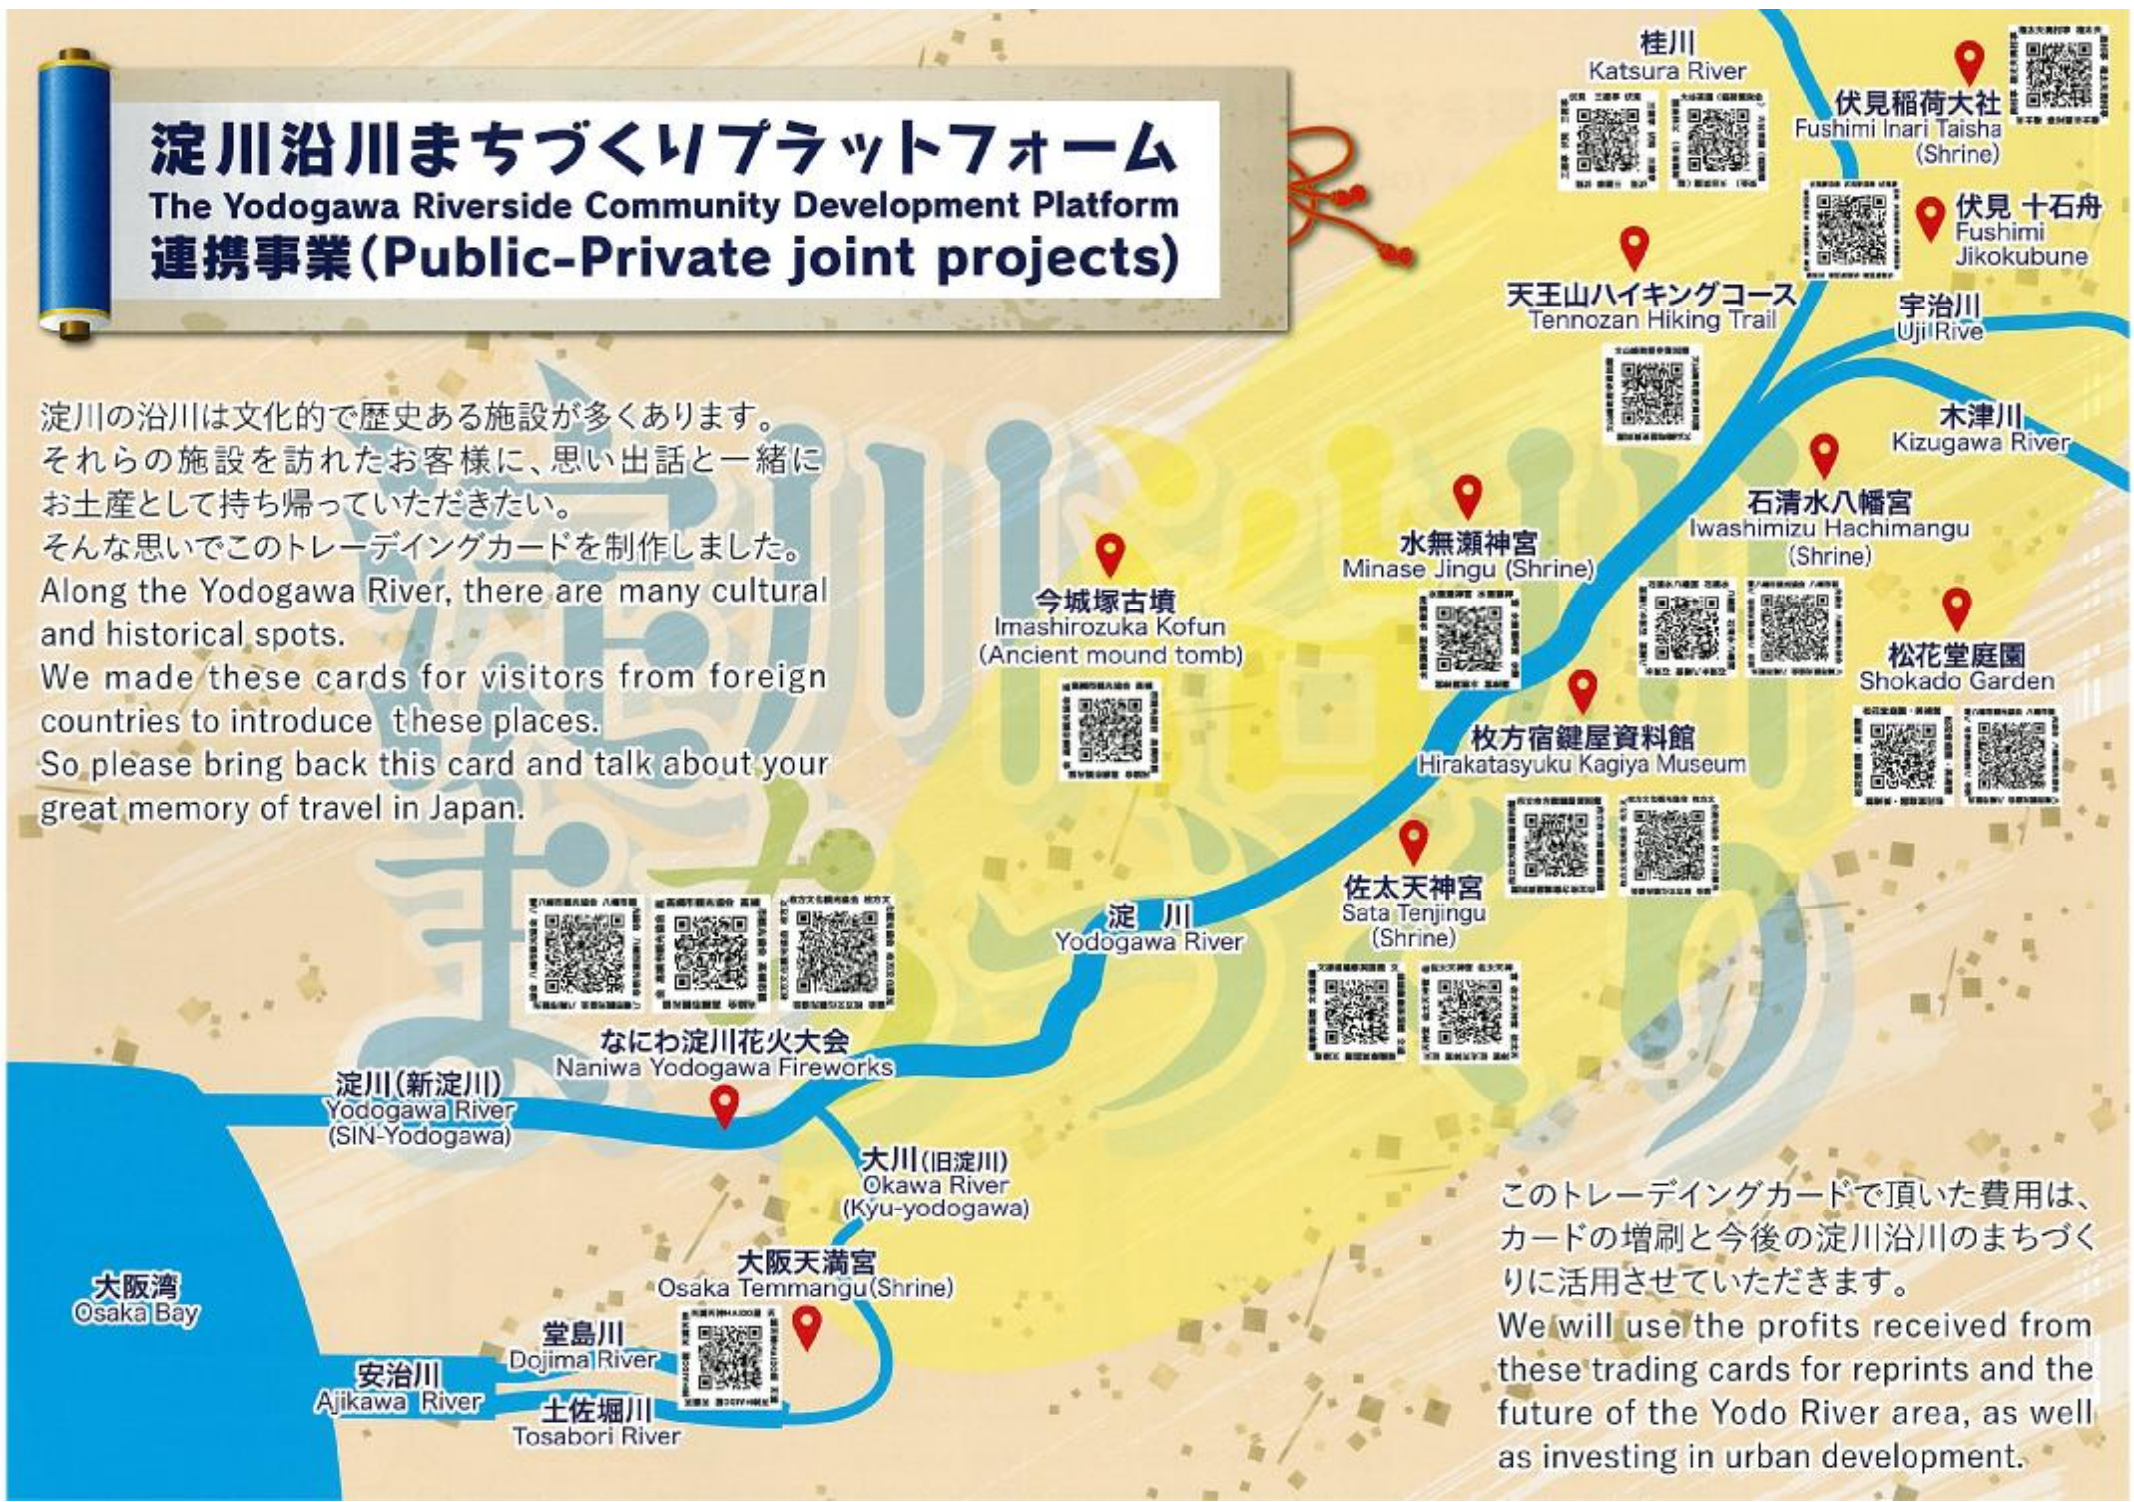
淀川沿川まちづくりプラットフォーム
The Yodogawa Riverside Community Development Platform
連携事業(Public-Private joint projects)

淀川の沿川は文化的で歴史ある施設が多くあります。それらの施設を訪れたお客様に、思い出話と一緒にお土産として持ち帰っていただきたい。そんな思いでこのトレーディングカードを制作しました。
Along the Yodogawa River, there are many cultural and historical spots.
We made these cards for visitors from foreign countries to introduce these places.
So please bring back this card and talk about your great memory of travel in Japan.

桂川
Katsura River

伏見稲荷大社
Fushimi Inari Taisha (Shrine)

伏見 十石舟
Fushimi Jikokubune

天王山ハイキングコース
Tennozan Hiking Trail

宇治川
Uji Rive

木津川
Kizugawa River

石清水八幡宮
Iwashimizu Hachimangu (Shrine)

水無瀬神宮
Minase Jingu (Shrine)

今城塚古墳
Imashirozuka Kofun (Ancient mound tomb)

松花堂庭園
Shokado Garden

枚方宿鍵屋資料館
Hirakatasyuku Kagiya Museum

佐太天神宮
Sata Tenjingu (Shrine)

淀 川
Yodogawa River

なにわ淀川花火大会
Naniwa Yodogawa Fireworks

淀川(新淀川)
Yodogawa River (SIN-Yodogawa)

大川(旧淀川)
Okawa River (Kyu-yodogawa)

大阪天満宮
Osaka Temmangu(Shrine)

大阪湾
Osaka Bay

堂島川
Dojima River

安治川
Ajikawa River

土佐堀川
Tosabori River

このトレーディングカードで頂いた費用は、カードの増刷と今後の淀川沿川のまちづくりに活用させていただきます。
We will use the profits received from these trading cards for reprints and the future of the Yodo River area, as well as investing in urban development.